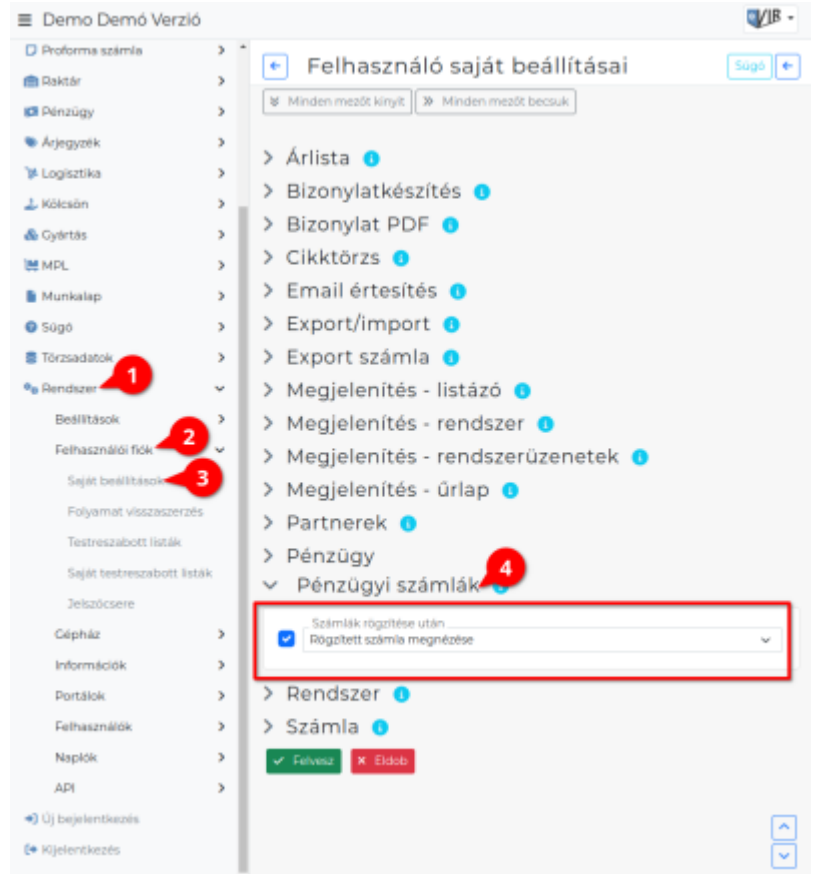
Demo Demó Verzió

VIR

Proforma számla
Raktár
Pénzügy
Árjegyzék
Logisztika
Kölcsön
Gyártás
MPL
Munkalap
Súgó
Törzsadatok
Rendszer 1
Beállítások
Felhasználói fiók 2
Saját beállítások 3
Folyamat visszaszerzés
Testreszabott listák
Saját testreszabott listák
Jelszócsere
Gépház
Információk
Portálok
Felhasználók
Naplók
API
Új bejelentkezés
Kijelentkezés

Felhasználó saját beállításai

Súgó

Minden mezőt kinyit
Minden mezőt becsuk

Árlista
Bizonylatkészítés
Bizonylat PDF
Cikktörzs
Email értesítés
Export/import
Export számla
Megjelenítés - listázó
Megjelenítés - rendszer
Megjelenítés - rendszerüzenetek
Megjelenítés - űrlap
Partnerek
Pénzügy
Pénzügyi számlák 4
Számlák rögzítése után
Rögzített számla megnézése
Rendszer
Számla
Felvesz
Eldob